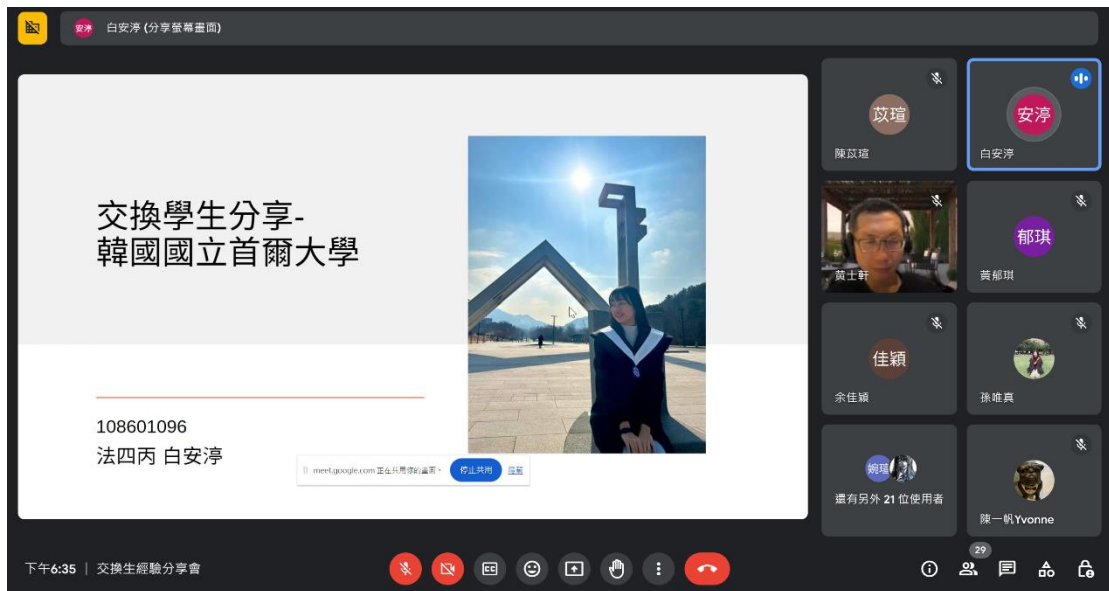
安淳 白安淳 (分享螢幕畫面)

交換學生分享-
韓國國立首爾大學

108601096
法四丙 白安淳

meet.google.com 正在共用你的畫面。 停止共用 隱藏

玟瑄
陳玟瑄

安淳
白安淳

黃士軒

郁琪
黃郁琪

佳穎
余佳穎

孫唯真

婉瑄
還有另外 21 位使用者

陳一帆Yvonne

下午6:35 | 交換生經驗分享會

29